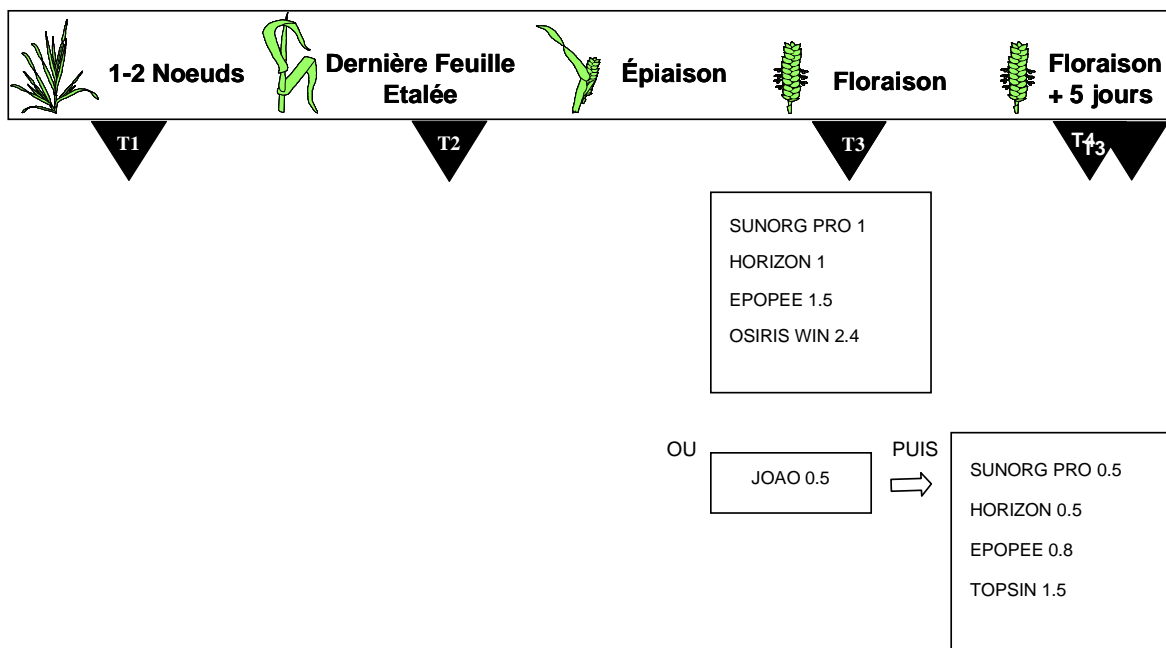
1-2 Noeuds

Dernière Feuille Etalée

Épiaison

Floraison

Floraison + 5 jours

T1

T2

T3

T4

T3

SUNORG PRO 1

HORIZON 1

EPOPEE 1.5

OSIRIS WIN 2.4

OU

JOAO 0.5

PUIS

SUNORG PRO 0.5

HORIZON 0.5

EPOPEE 0.8

TOPSIN 1.5